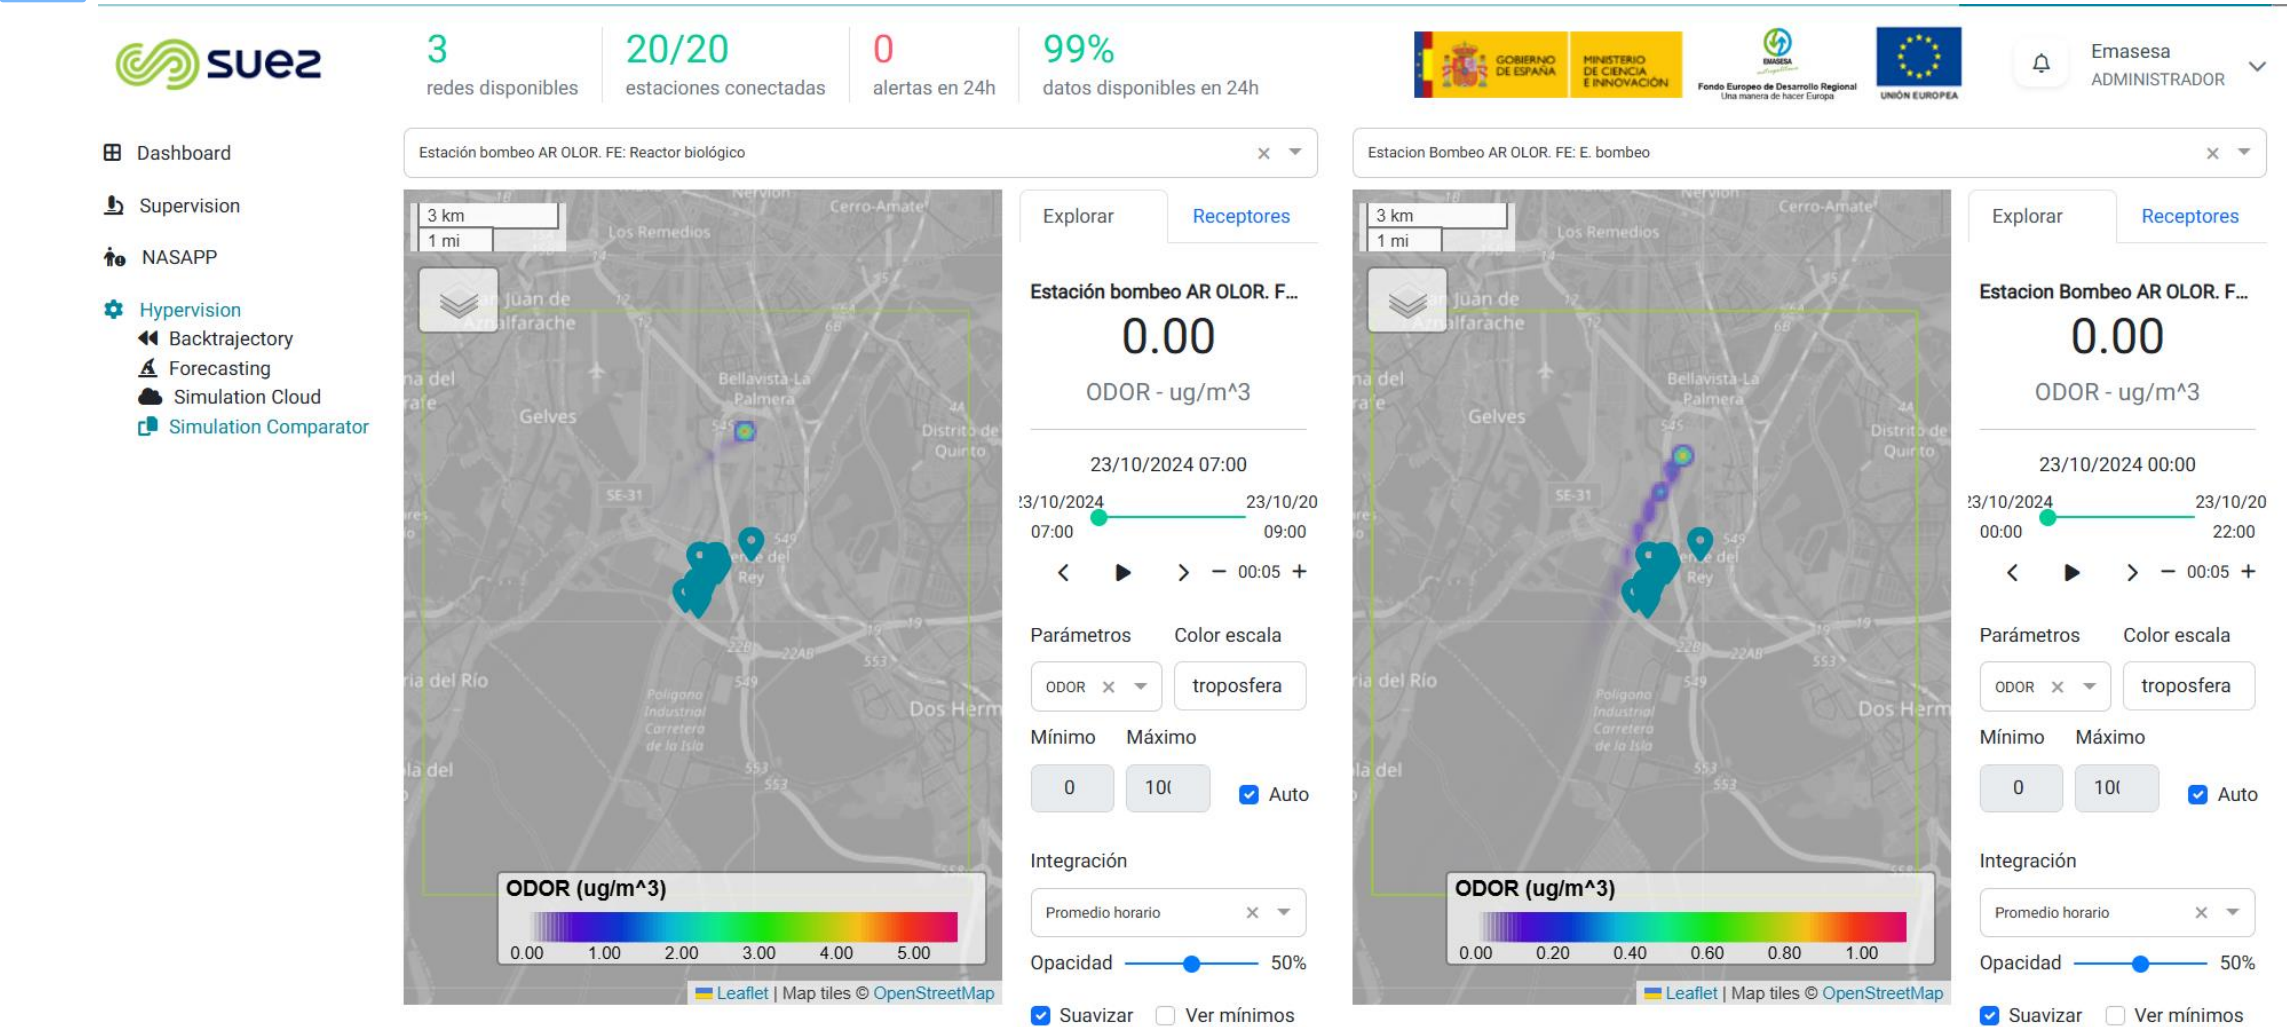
suez

3
redes disponibles

20/20
estaciones conectadas

0
alertas en 24h

99%
datos disponibles en 24h

GOBIERNO DE ESPAÑA | MINISTERIO DE CIENCIA E INNOVACIÓN

EMASESA

Fondo Europeo de Desarrollo Regional
Una manera de hacer Europa

UNIÓN EUROPEA

Emasesa
ADMINISTRADOR

Dashboard
Supervision
NASAPP
Hypervision
Backtrajectory
Forecasting
Simulation Cloud
Simulation Comparator

Estación bombeo AR OLOR. FE: Reactor biológico

3 km
1 mi

Cerro-Amate
Los Remedios
San Juan de Aznalfarache
Gelves
Bellavista-La Palmera
Distrito de Quinto
SE-31
ria del Río
Polígono Industrial Carretera de la Isla
Dos Herm

ODOR (ug/m^3)
0.00 1.00 2.00 3.00 4.00 5.00

Leaflet | Map tiles © OpenStreetMap

Explorar Receptores

Estación bombeo AR OLOR. F...
0.00
ODOR - ug/m^3

23/10/2024 07:00
23/10/2024 07:00
23/10/20 09:00
00:05

Parámetros Color escala
ODOR troposfera
Mínimo Máximo
0 10(
Auto

Integración
Promedio horario
Opacidad 50%
Suavizar Ver mínimos

Estacion Bombeo AR OLOR. FE: E. bombeo

3 km
1 mi

ODOR (ug/m^3)
0.00 0.20 0.40 0.60 0.80 1.00

Leaflet | Map tiles © OpenStreetMap

Explorar Receptores

Estacion Bombeo AR OLOR. F...
0.00
ODOR - ug/m^3

23/10/2024 00:00
23/10/2024 00:00
23/10/20 22:00
00:05

Parámetros Color escala
ODOR troposfera
Mínimo Máximo
0 10(
Auto

Integración
Promedio horario
Opacidad 50%
Suavizar Ver mínimos